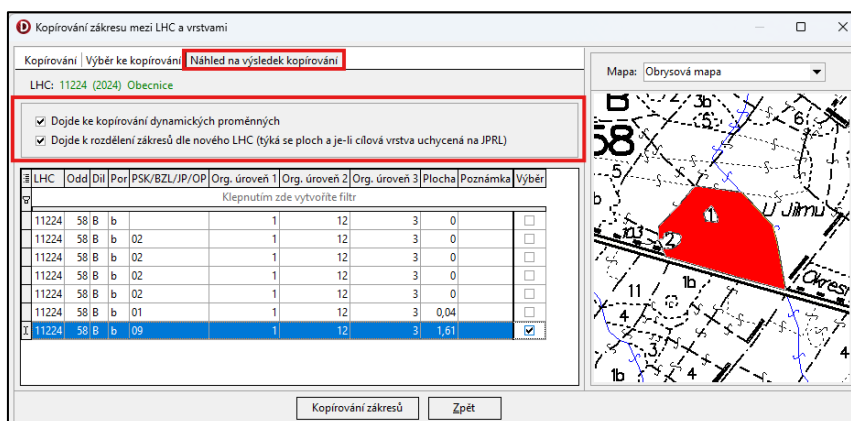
Kopírování zákresu mezi LHC a vrstvami

Kopírování | Výběr ke kopírování | Náhled na výsledek kopírování

LHC: 11224 (2024) Obecnice

Mapa: Obrysová mapa

Dojde ke kopírování dynamických proměnných

Dojde k rozdělení zákresů dle nového LHC (týká se ploch a je-li cílová vrstva uchycená na JPRL)

| LHC | Odd | Díl | Por | PSK/BZL/JP/OP | Org. úroveň 1 | Org. úroveň 2 | Org. úroveň 3 | Plocha | Poznámka | Výběr |
|---|---|---|---|---|---|---|---|---|---|---|
| Klepnutím zde vytvoříte filtr | | | | | | | | | | |
| 11224 | 58 | B | b | | 1 | 12 | 3 | 0 | | ☐ |
| 11224 | 58 | B | b | 02 | 1 | 12 | 3 | 0 | | ☐ |
| 11224 | 58 | B | b | 02 | 1 | 12 | 3 | 0 | | ☐ |
| 11224 | 58 | B | b | 02 | 1 | 12 | 3 | 0 | | ☐ |
| 11224 | 58 | B | b | 02 | 1 | 12 | 3 | 0 | | ☐ |
| 11224 | 58 | B | b | 01 | 1 | 12 | 3 | 0,04 | | ☐ |
| 11224 | 58 | B | b | 09 | 1 | 12 | 3 | 1,61 | | ☑ |

58 3b 6 5 1 2 U Jilmu 103 Okres 11 1b 4 3 4 1b

Kopírování zákresů Zpět